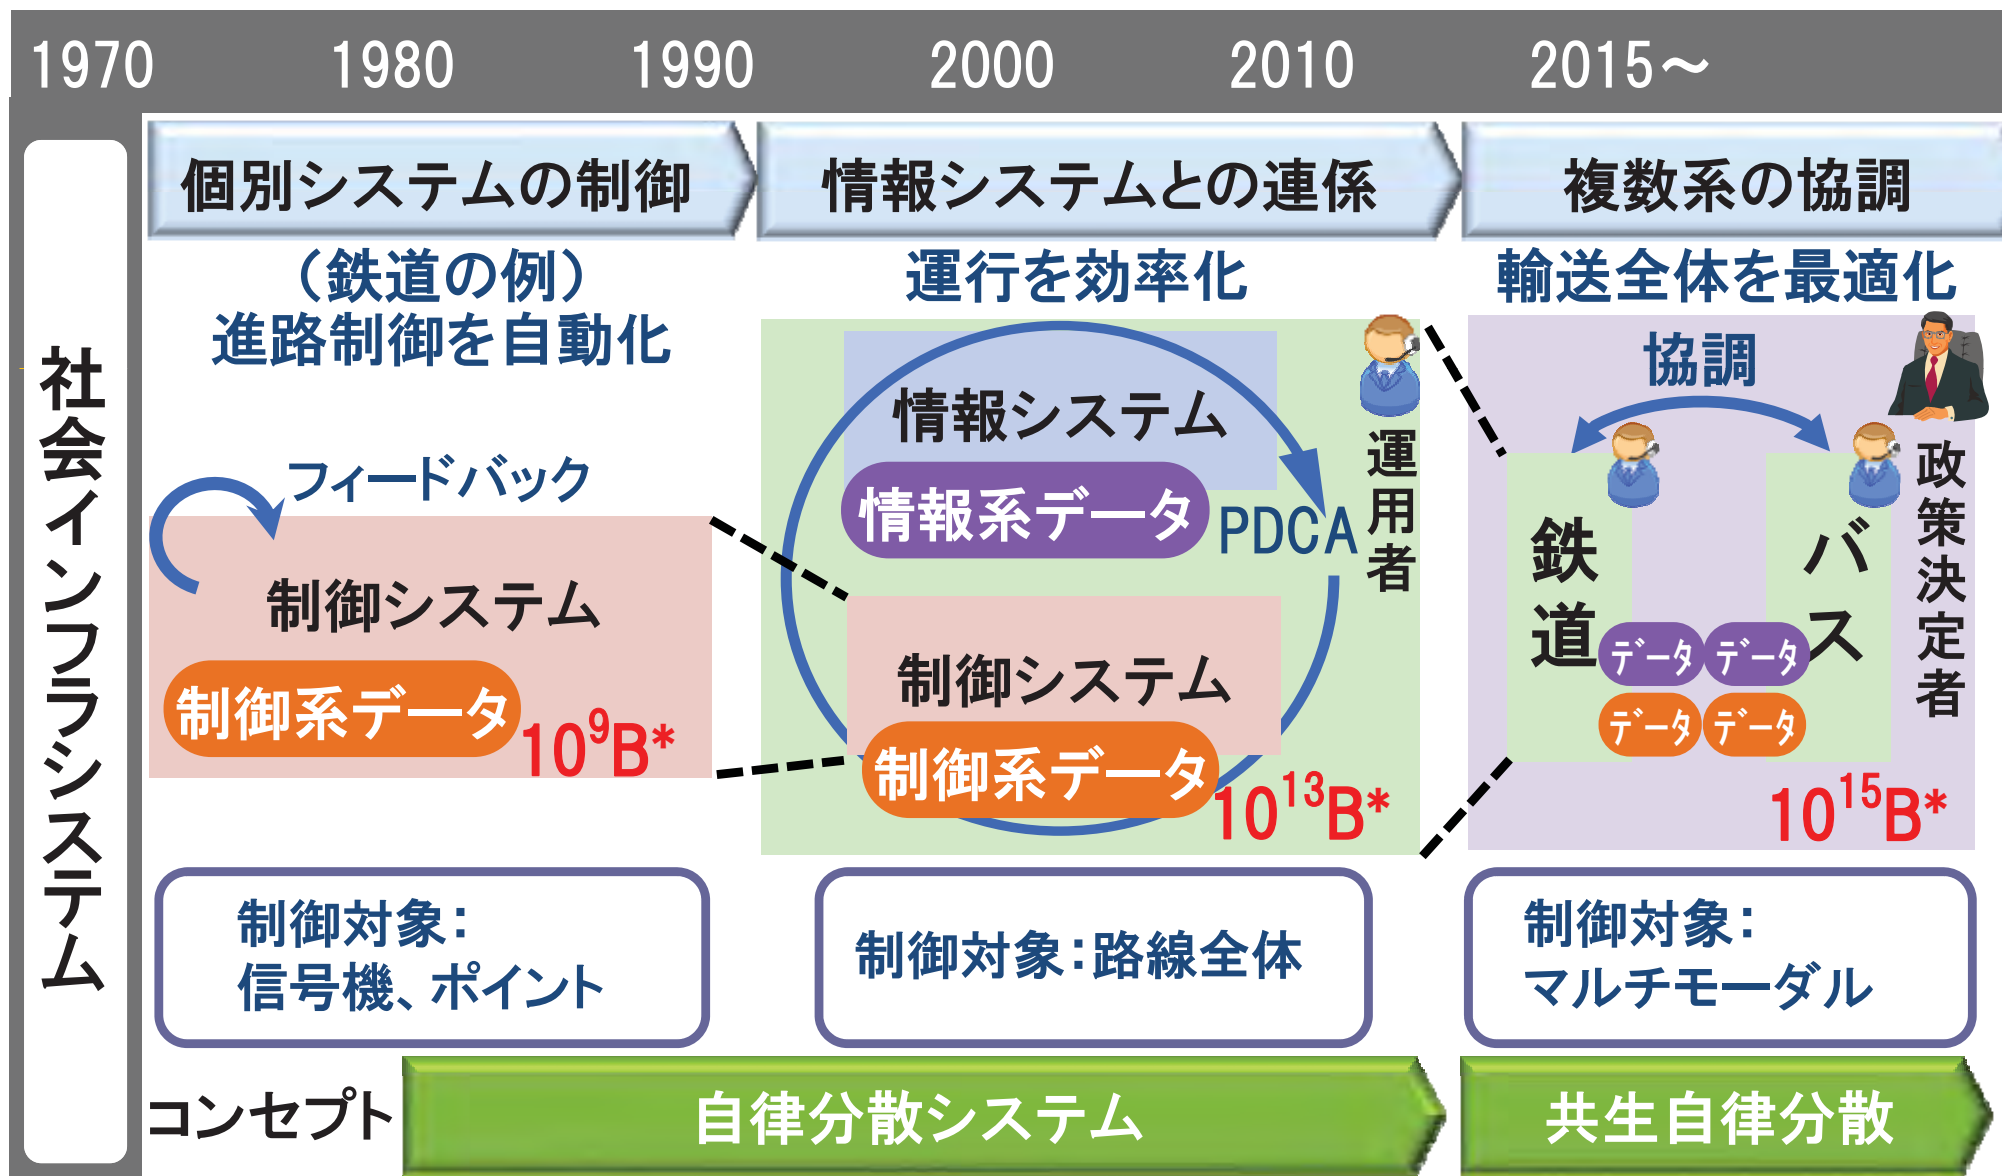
1970 1980 1990 2000 2010 2015～

社会インフラシステム

個別システムの制御

（鉄道の例）
進路制御を自動化

フィードバック

制御システム

制御系データ

$10^9$B*

情報システムとの連係

運行を効率化

情報システム

情報系データ

PDCA

運用者

制御システム

制御系データ

$10^{13}$B*

複数系の協調

輸送全体を最適化

協調

鉄道

バス

政策決定者

データ データ
データ データ

$10^{15}$B*

制御対象：
信号機、ポイント

制御対象：路線全体

制御対象：
マルチモーダル

コンセプト

自律分散システム

共生自律分散